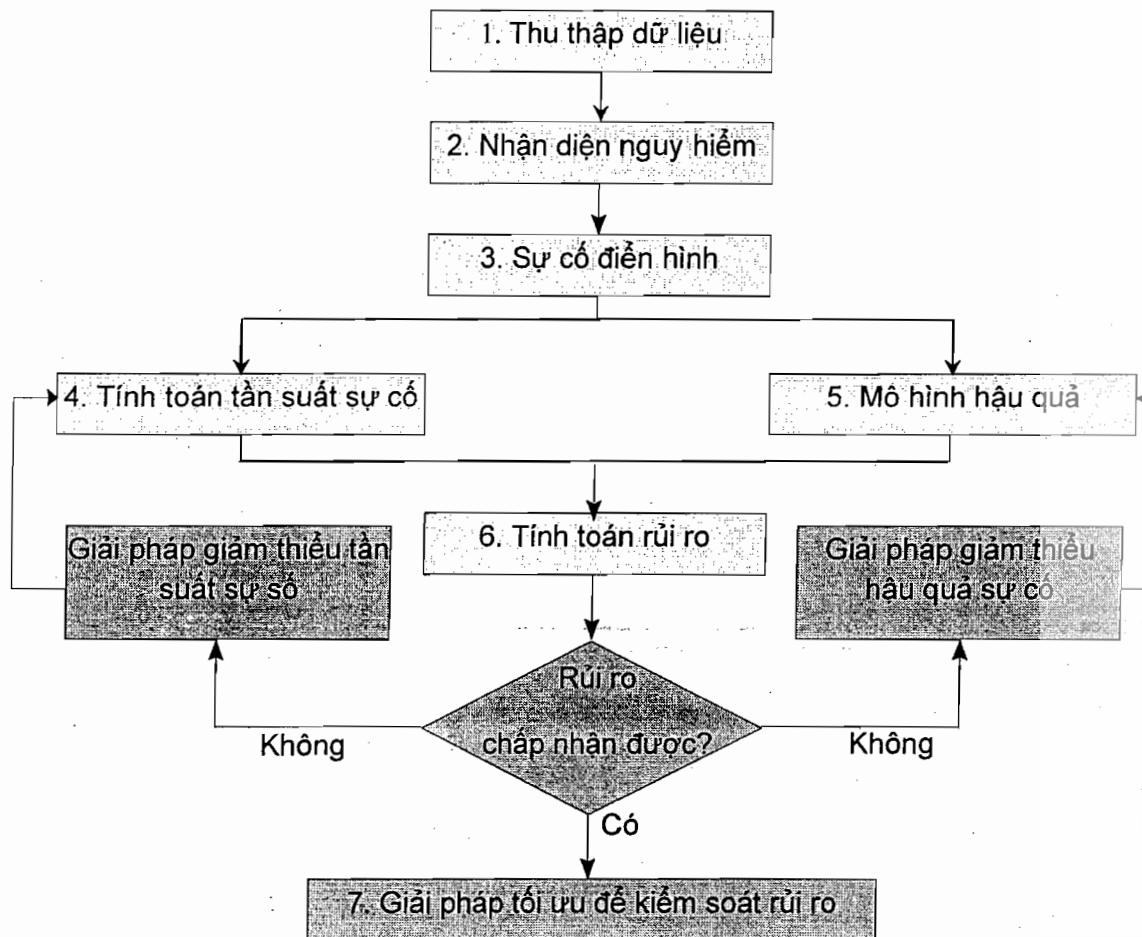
1. Thu thập dữ liệu

2. Nhận diện nguy hiểm

3. Sự cố điển hình

4. Tính toán tần suất sự cố

5. Mô hình hậu quả

6. Tính toán rủi ro

Giải pháp giảm thiểu tần suất sự số

Giải pháp giảm thiểu hậu quả sự cố

Rủi ro chấp nhận được?

Không

Không

Có

7. Giải pháp tối ưu để kiểm soát rủi ro